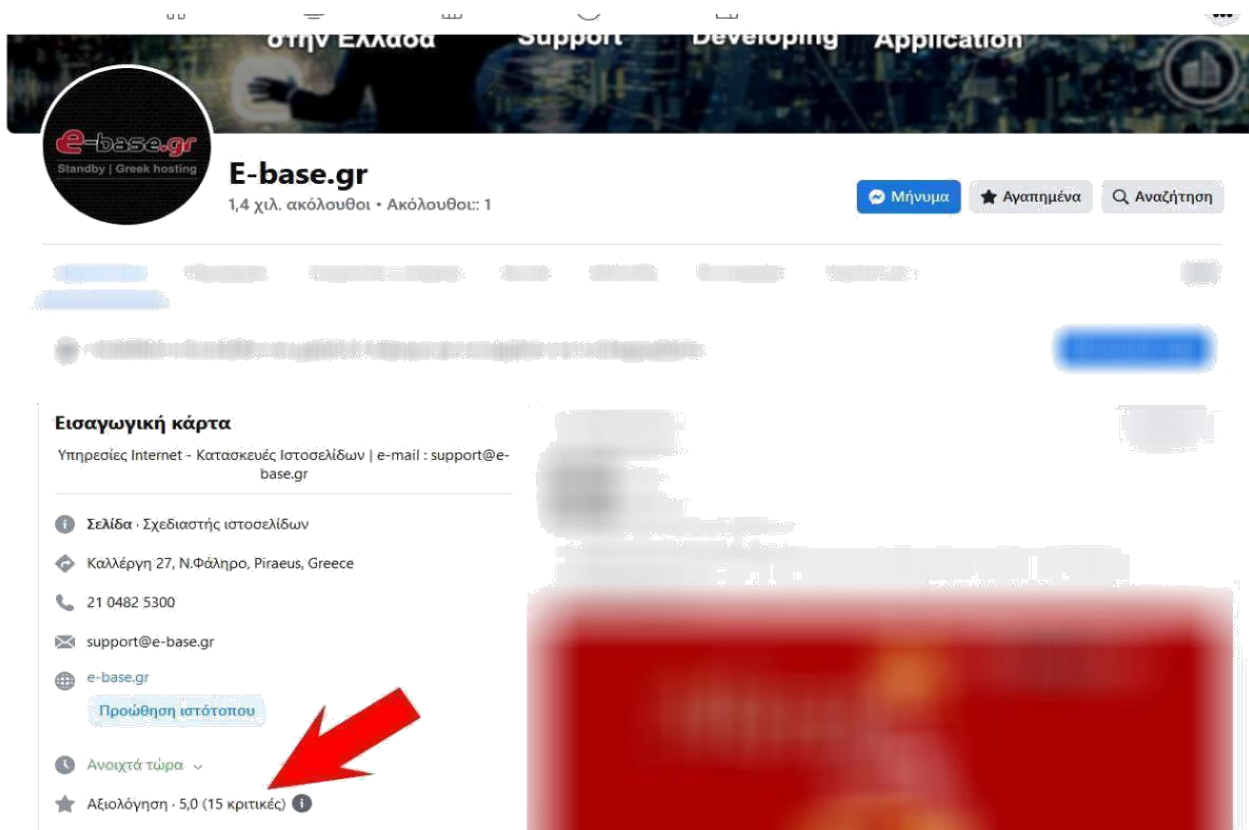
στην Ελλάδα Support Developing Application

e-base.gr
Standby | Greek hosting

E-base.gr
1,4 χιλ. ακόλουθοι • Ακόλουθοι: 1

Μήνυμα
Αγαπημένα
Αναζήτηση

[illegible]

Εισαγωγική κάρτα

Υπηρεσίες Internet - Κατασκευές Ιστοσελίδων | e-mail : support@e-base.gr

Σελίδα · Σχεδιαστής ιστοσελίδων

Καλλέργη 27, Ν.Φάληρο, Piraeus, Greece

21 0482 5300

support@e-base.gr

e-base.gr

Προώθηση ιστότοπου

Ανοιχτά τώρα

Αξιολόγηση · 5,0 (15 κριτικές)